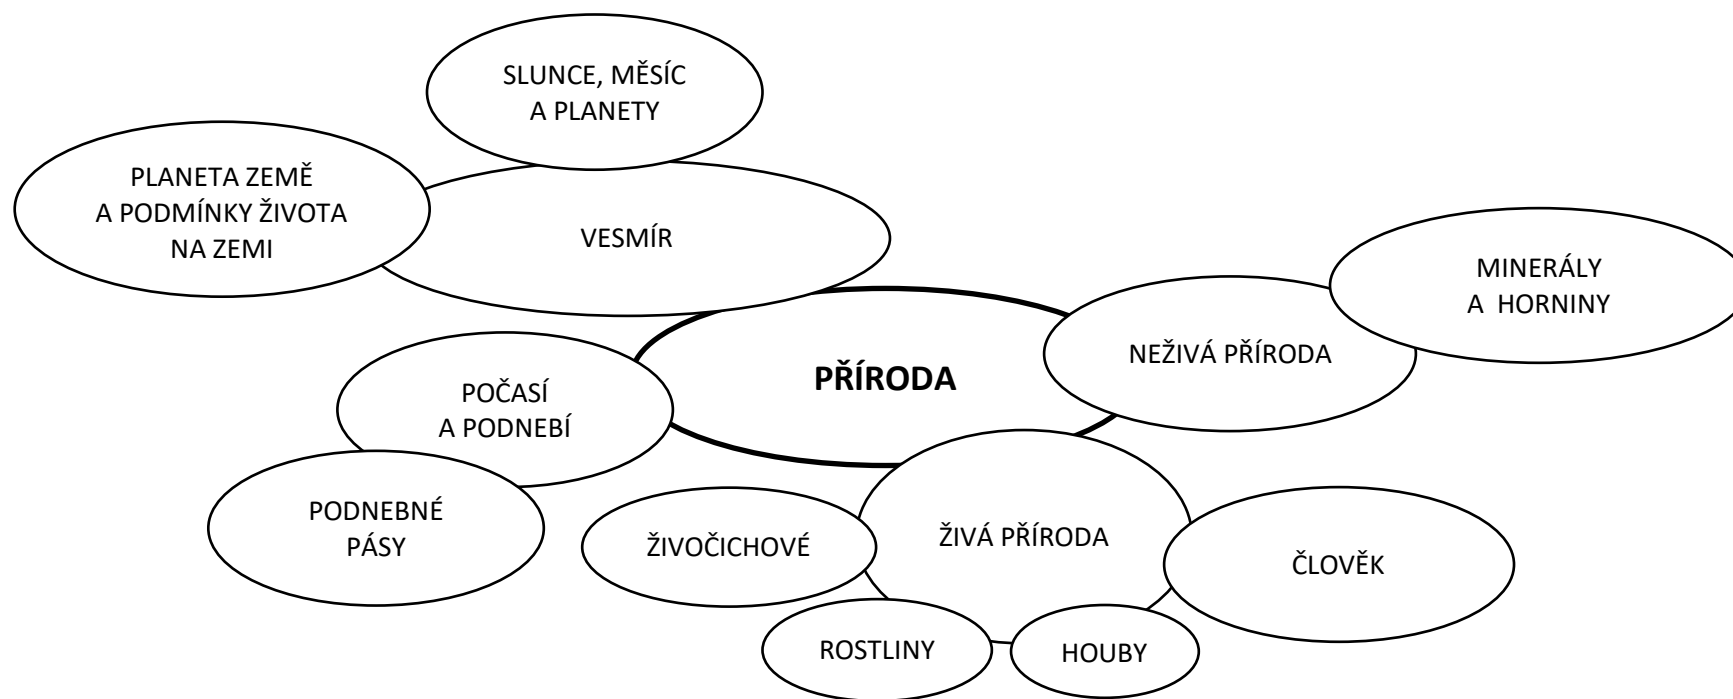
SLUNCE, MĚSÍC A PLANETY

PLANETA ZEMĚ A PODMÍNKY ŽIVOTA NA ZEMI

VESMÍR

MINERÁLY A HORNINY

NEŽIVÁ PŘÍRODA

PŘÍRODA

POČASÍ A PODNEBÍ

PODNEBNÉ PÁSY

ŽIVOČICHOVÉ

ŽIVÁ PŘÍRODA

ČLOVĚK

ROSTLINY

HOUBY